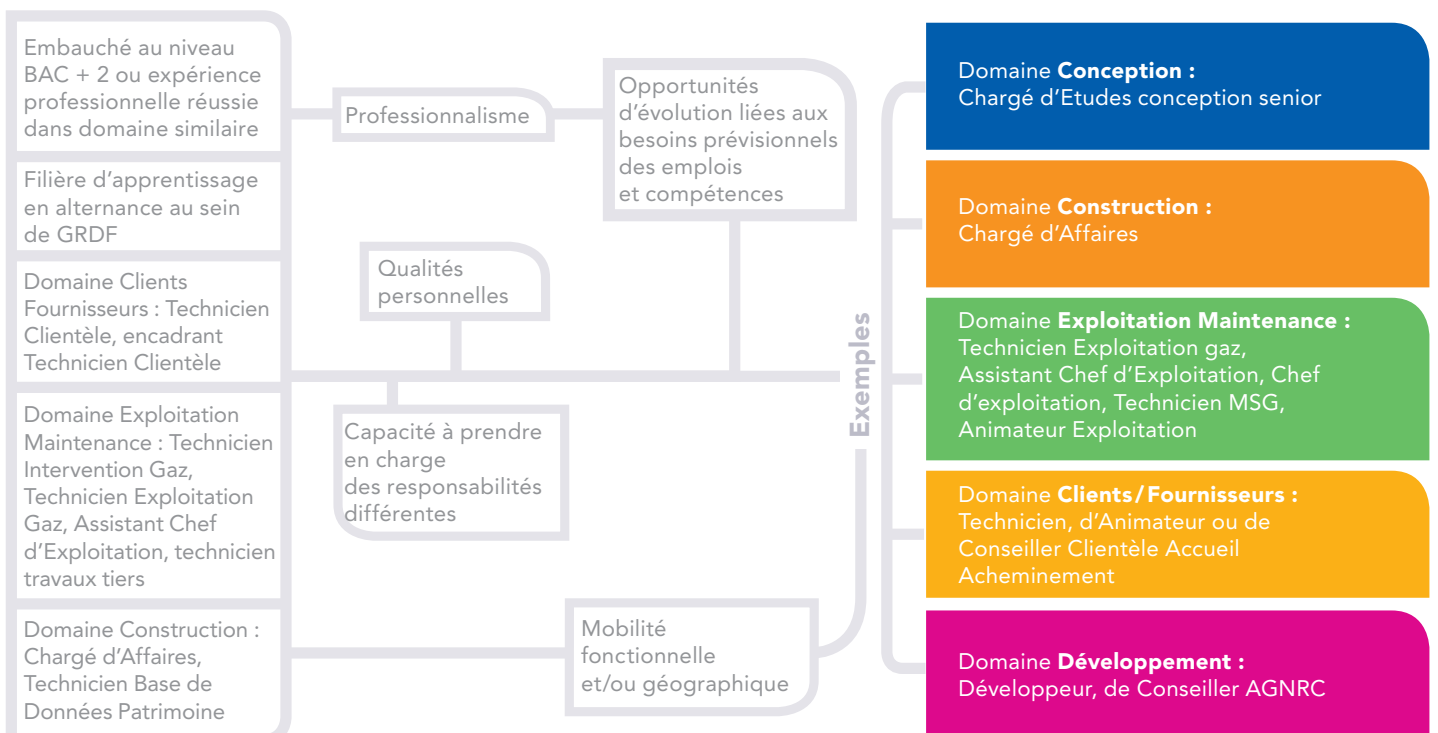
Embauché au niveau BAC + 2 ou expérience professionnelle réussie dans domaine similaire

Filière d'apprentissage en alternance au sein de GRDF

Domaine Clients Fournisseurs : Technicien Clientèle, encadrant Technicien Clientèle

Domaine Exploitation Maintenance : Technicien Intervention Gaz, Technicien Exploitation Gaz, Assistant Chef d'Exploitation, technicien travaux tiers

Domaine Construction : Chargé d'Affaires, Technicien Base de Données Patrimoine

Professionnalisme

Qualités personnelles

Capacité à prendre en charge des responsabilités différentes

Mobilité fonctionnelle et/ou géographique

Opportunités d'évolution liées aux besoins prévisionnels des emplois et compétences

Exemples

Domaine **Conception :** Chargé d'Etudes conception senior

Domaine **Construction :** Chargé d'Affaires

Domaine **Exploitation Maintenance :** Technicien Exploitation gaz, Assistant Chef d'Exploitation, Chef d'exploitation, Technicien MSG, Animateur Exploitation

Domaine **Clients/Fournisseurs :** Technicien, d'Animateur ou de Conseiller Clientèle Accueil Acheminement

Domaine **Développement :** Développeur, de Conseiller AGNRC